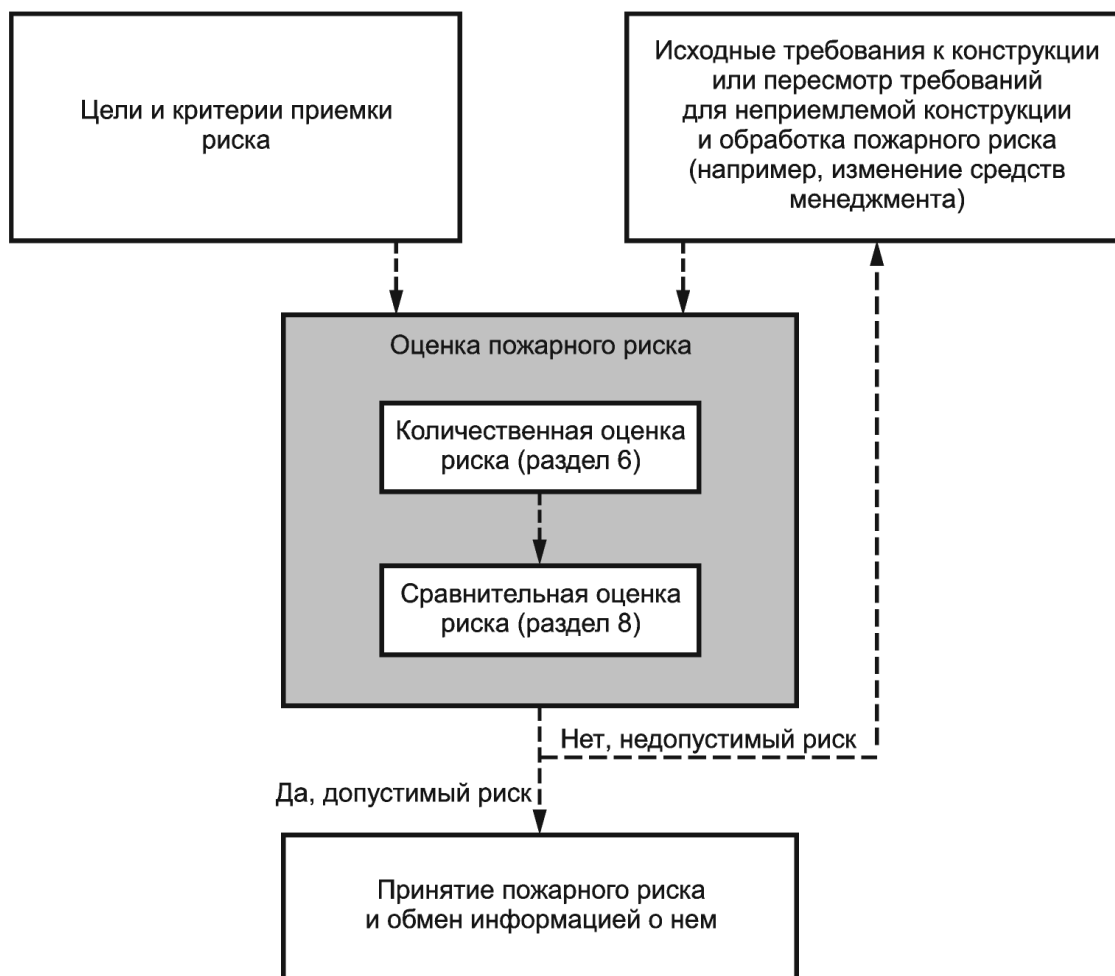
Цели и критерии приемки риска

Исходные требования к конструкции или пересмотр требований для неприемлемой конструкции и обработка пожарного риска (например, изменение средств менеджмента)

Оценка пожарного риска

Количественная оценка риска (раздел 6)

Сравнительная оценка риска (раздел 8)

Нет, недопустимый риск

Да, допустимый риск

Принятие пожарного риска и обмен информацией о нем